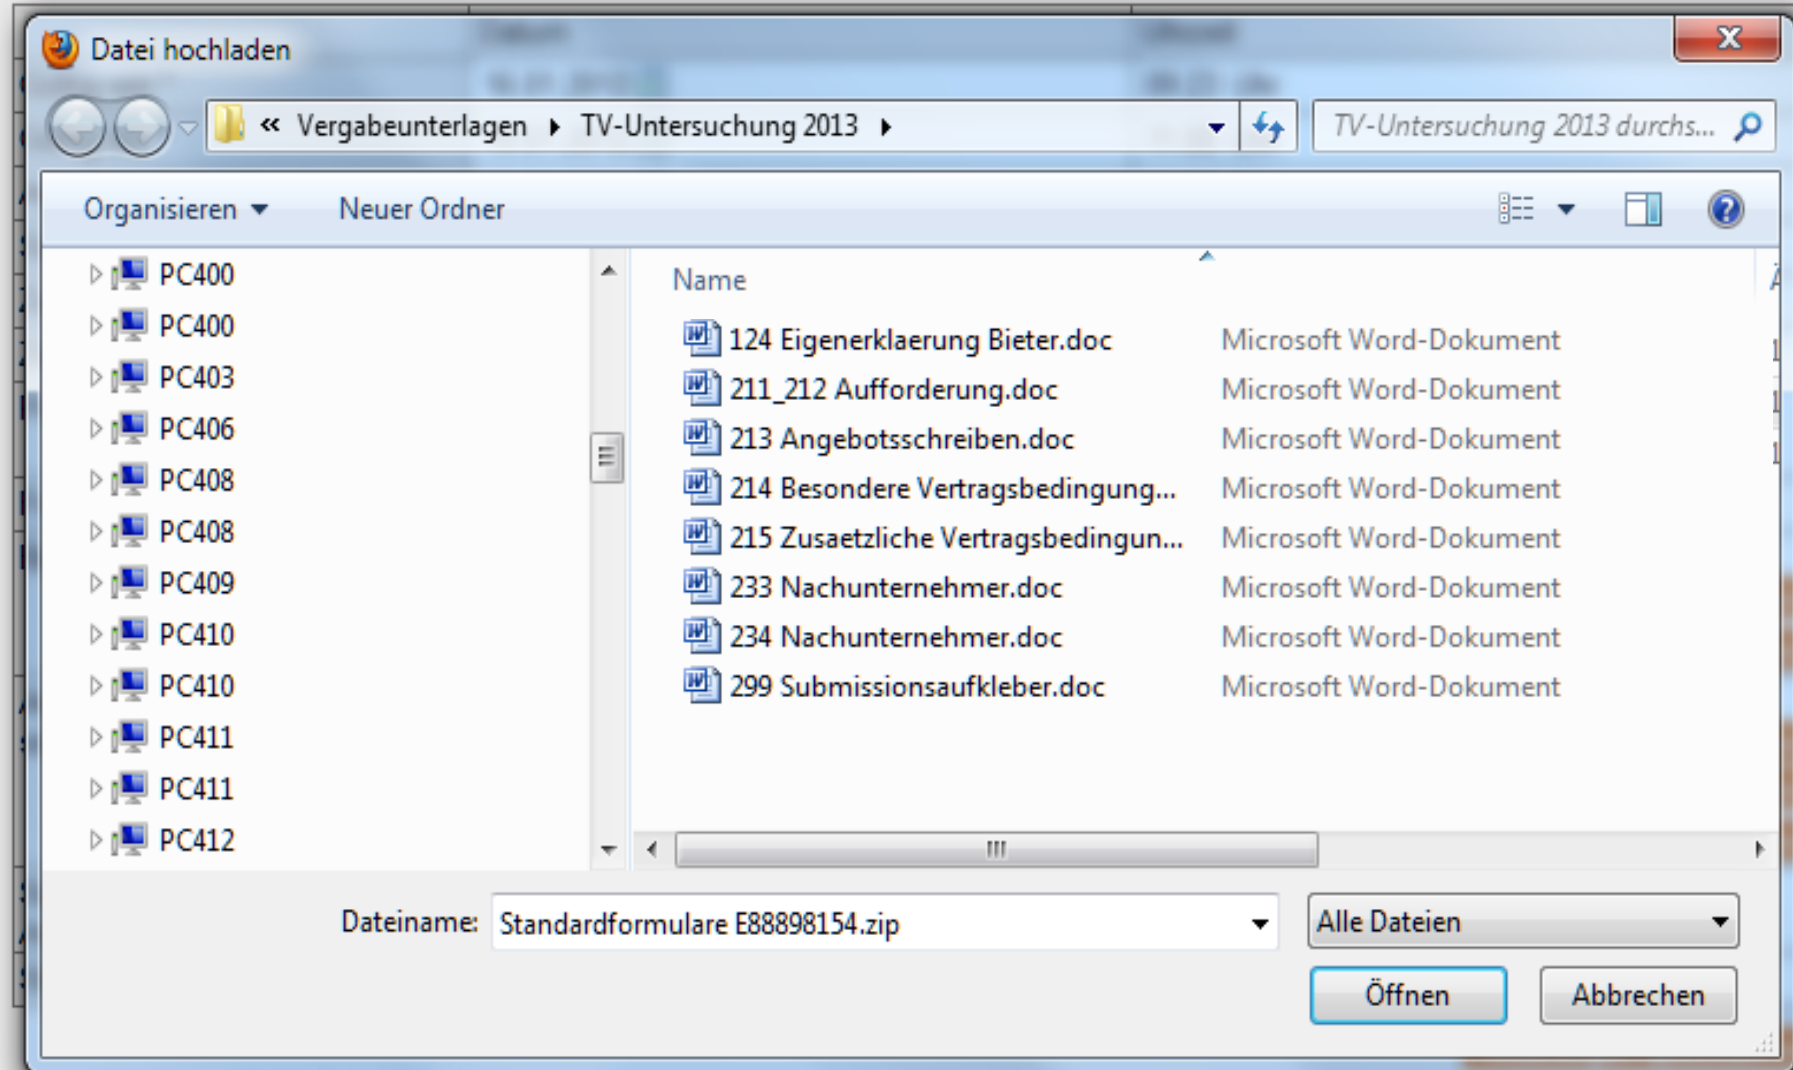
Datei hochladen

« Vergabeunterlagen ▸ TV-Untersuchung 2013 ▸

TV-Untersuchung 2013 durchs...

Organisieren ▾ Neuer Ordner

PC400
PC400
PC403
PC406
PC408
PC408
PC409
PC410
PC410
PC411
PC411
PC412

| Name | |
|---|---|
| 124 Eigenerklaerung Bieter.doc | Microsoft Word-Dokument |
| 211_212 Aufforderung.doc | Microsoft Word-Dokument |
| 213 Angebotsschreiben.doc | Microsoft Word-Dokument |
| 214 Besondere Vertragsbedingung... | Microsoft Word-Dokument |
| 215 Zusaetzliche Vertragsbedingun... | Microsoft Word-Dokument |
| 233 Nachunternehmer.doc | Microsoft Word-Dokument |
| 234 Nachunternehmer.doc | Microsoft Word-Dokument |
| 299 Submissionsaufkleber.doc | Microsoft Word-Dokument |

Dateiname: Standardformulare E88898154.zip

Alle Dateien

Öffnen Abbrechen